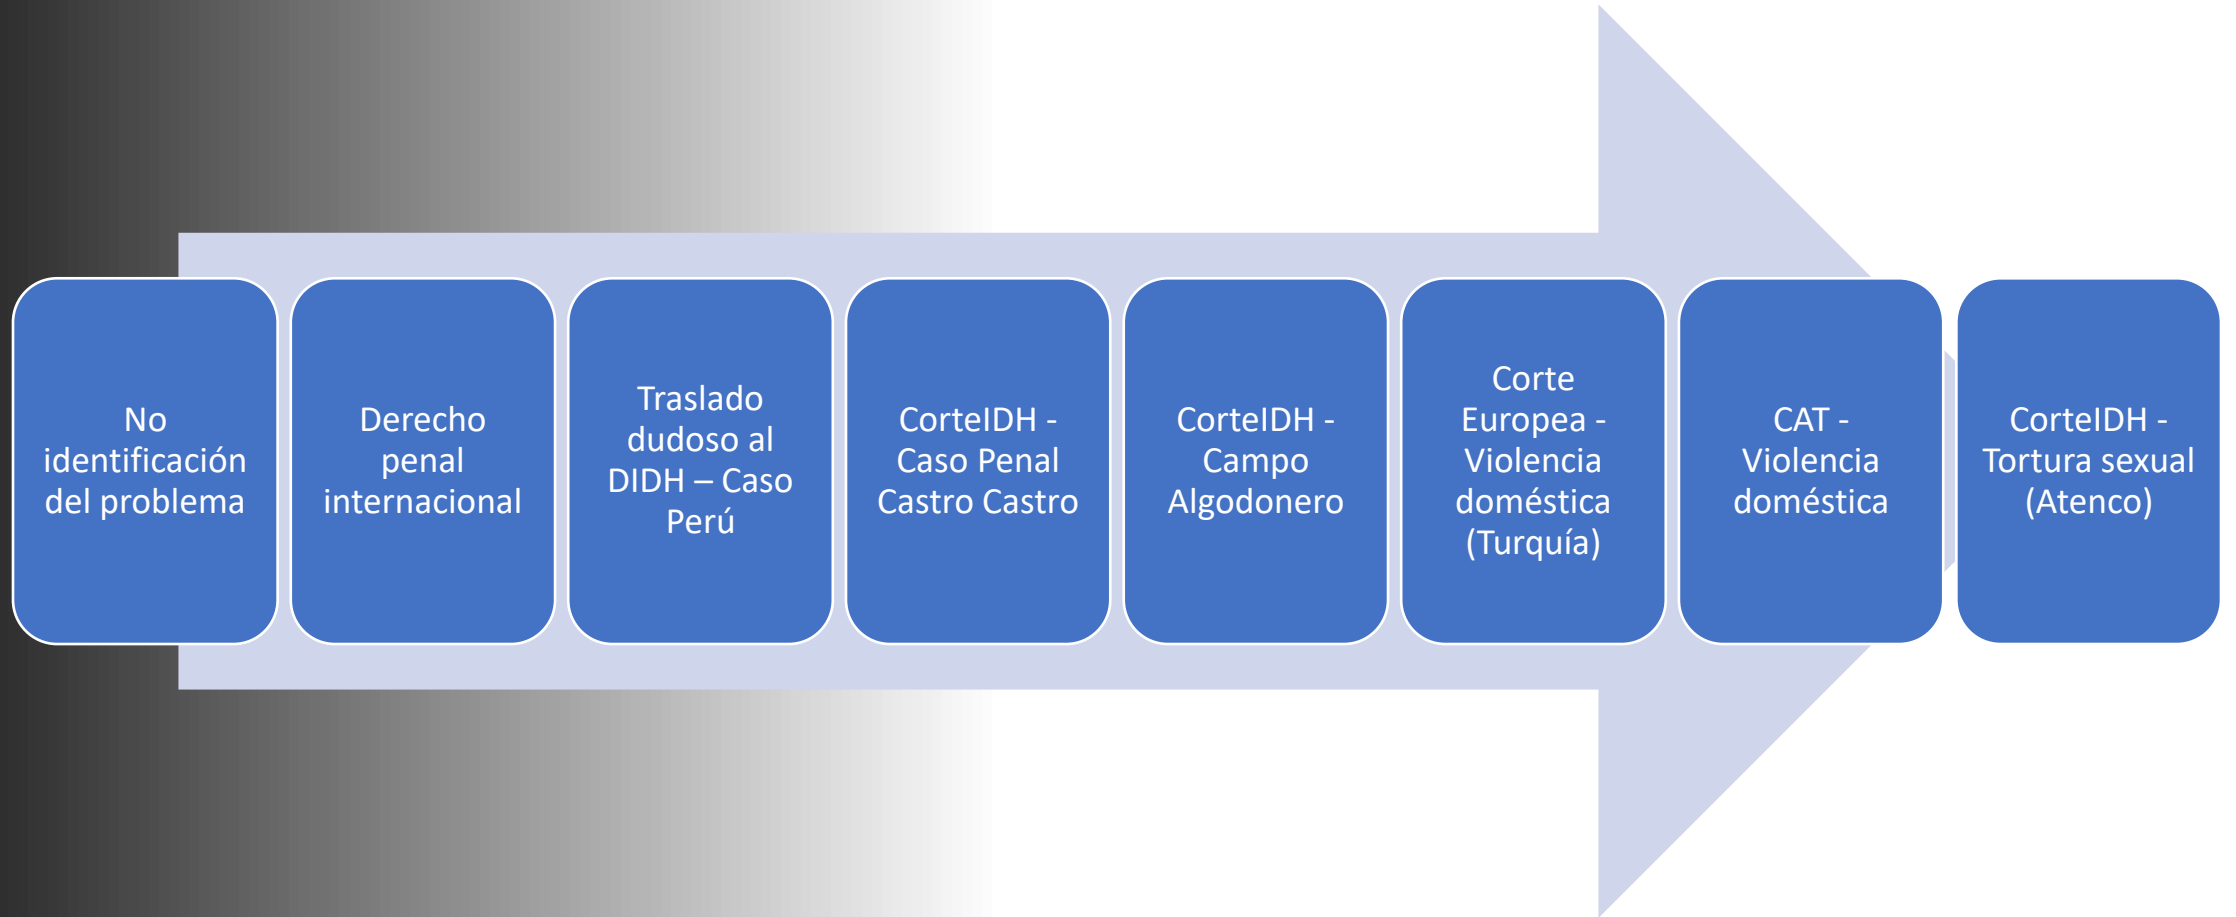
No identificación del problema

Derecho penal internacional

Traslado dudoso al DIDH – Caso Perú

CorteIDH - Caso Penal Castro Castro

CorteIDH - Campo Algodonero

Corte Europea - Violencia doméstica (Turquía)

CAT - Violencia doméstica

CorteIDH - Tortura sexual (Atenco)